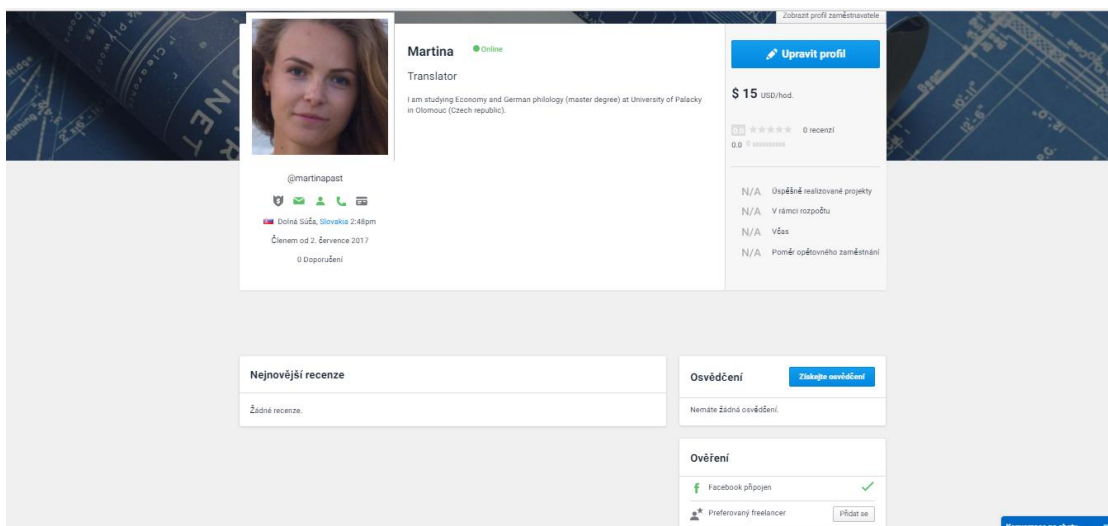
Zobrazit profil zaměstnavatele

Martina Online

Translator

I am studying Economy and German philology (master degree) at University of Palacky in Olomouc (Czech republic).

Upravit profil

$ 15 USD/hod.

0.0 0 recenzí

0.0

@martinapast

Dolná Súča, Slovakia 2:48pm

Členem od 2. července 2017

0 Doporučení

N/A Úspěšně realizované projekty

N/A V rámci rozpočtu

N/A Včas

N/A Poměr opětovného zaměstnání

Nejnovější recenze

Žádné recenze.

Osvědčení

Získejte osvědčení

Nemáte žádná osvědčení.

Ověření

Facebook připojen

Preferovaný freelancer

Přidat se

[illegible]